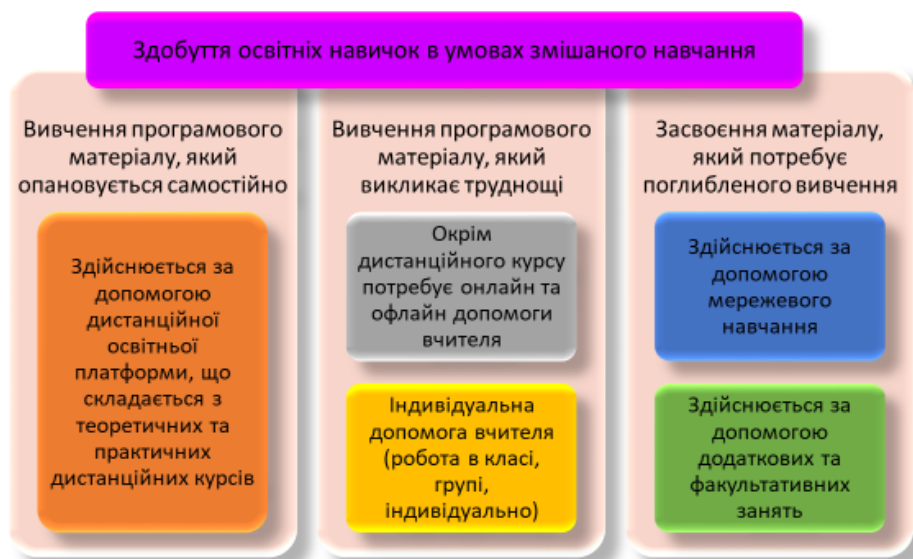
Здобуття освітніх навичок в умовах змішаного навчання

Вивчення програмового матеріалу, який опановується самостійно

Здійснюється за допомогою дистанційної освітньої платформи, що складається з теоретичних та практичних дистанційних курсів

Вивчення програмового матеріалу, який викликає труднощі

Окрім дистанційного курсу потребує онлайн та офлайн допомоги вчителя

Індивідуальна допомога вчителя (робота в класі, групі, індивідуально)

Засвоєння матеріалу, який потребує поглибленого вивчення

Здійснюється за допомогою мережевого навчання

Здійснюється за допомогою додаткових та факультативних занять